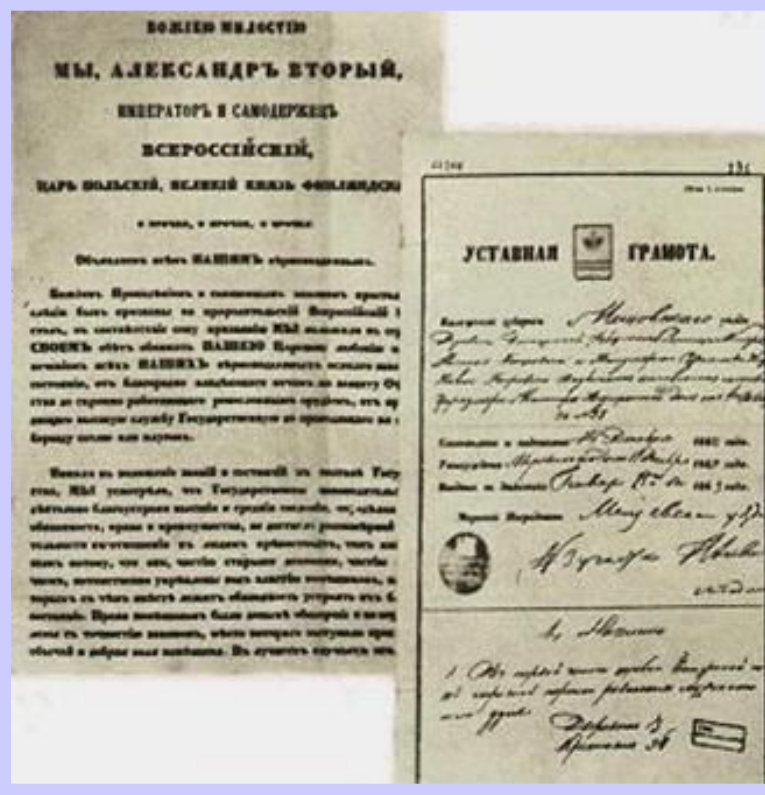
БОЖІЕЮ МИЛОСТІЮ

МЫ, АЛЕКСАНДРЪ ВТОРЫЙ,

ИМПЕРАТОРЪ И САМОДЕРЖЕЦЪ

ВСЕРОССІЙСКІЙ,

ЦАРЬ ПОЛЬСКІЙ, ВЕЛИКІЙ КНЯЗЬ ФИНЛЯНДСКІ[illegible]

и прочая, и прочая, и прочая.

Объявляемъ всѣмъ НАШИМЪ вѣрноподданнымъ.

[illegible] МЫ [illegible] СВОЕМЪ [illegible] НАШЕЮ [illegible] НАШИХЪ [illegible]

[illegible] МЫ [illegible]

УСТАВНАЯ ГРАМОТА.

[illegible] Московской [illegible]

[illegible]

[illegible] 1862 года.

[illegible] 1863 года.

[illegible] 186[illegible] года.

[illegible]

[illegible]

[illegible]

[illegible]